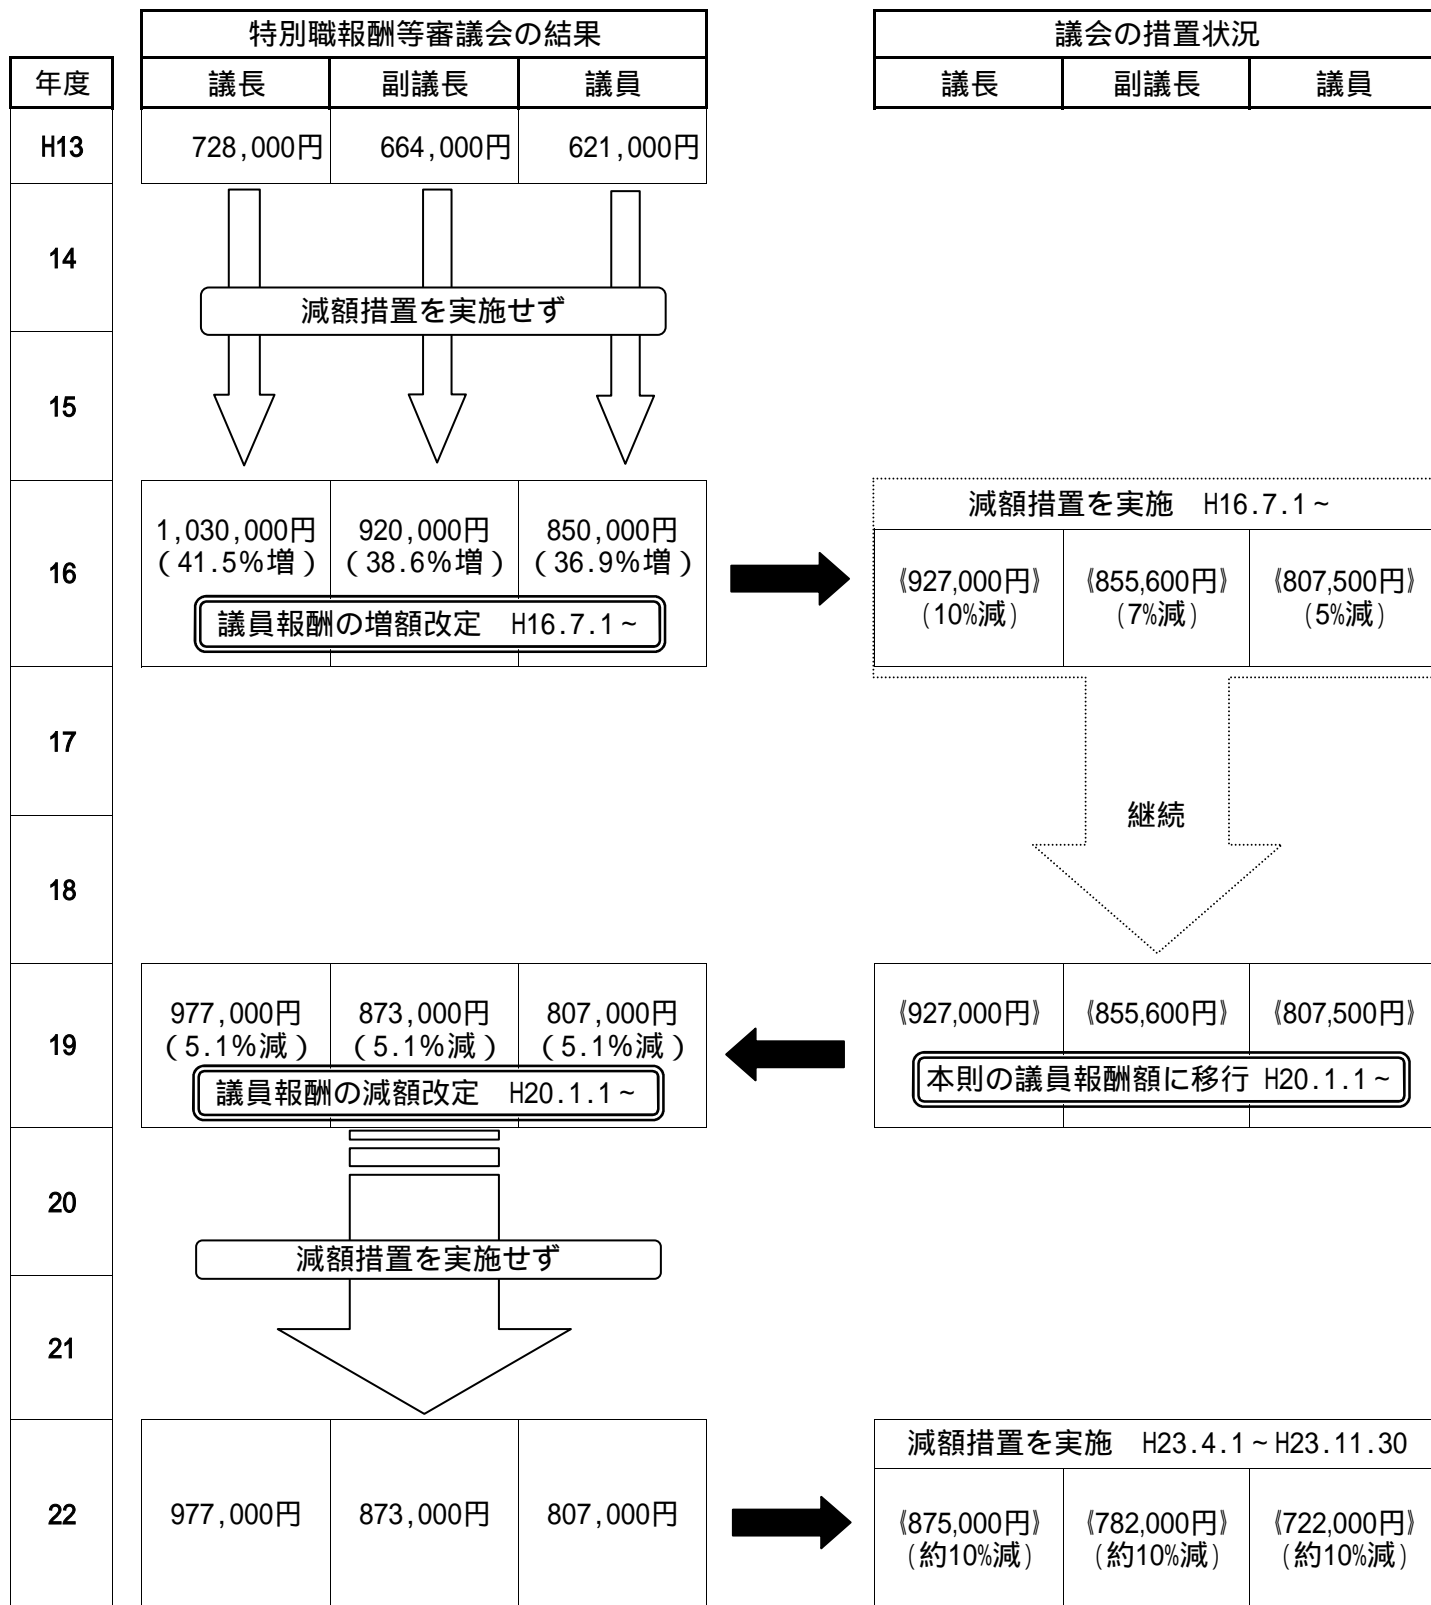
特別職報酬等審議会の結果

| 年度 | 議長 | 副議長 | 議員 |
|---|---|---|---|
| H13 | 728,000円 | 664,000円 | 621,000円 |
| 14 | | | |
| 15 | | | |
| 16 | 1,030,000円 (41.5%増) | 920,000円 (38.6%増) | 850,000円 (36.9%増) |
| 17 | | | |
| 18 | | | |
| 19 | 977,000円 (5.1%減) | 873,000円 (5.1%減) | 807,000円 (5.1%減) |
| 20 | | | |
| 21 | | | |
| 22 | 977,000円 | 873,000円 | 807,000円 |

減額措置を実施せず

議員報酬の増額改定 H16.7.1～

議員報酬の減額改定 H20.1.1～

減額措置を実施せず

議会の措置状況

| 議長 | 副議長 | 議員 |
|---|---|---|

減額措置を実施 H16.7.1～

| 《927,000円》(10%減) | 《855,600円》(7%減) | 《807,500円》(5%減) |
|---|---|---|

継続

| 《927,000円》 | 《855,600円》 | 《807,500円》 |
|---|---|---|

本則の議員報酬額に移行 H20.1.1～

減額措置を実施 H23.4.1～H23.11.30

| 《875,000円》(約10%減) | 《782,000円》(約10%減) | 《722,000円》(約10%減) |
|---|---|---|